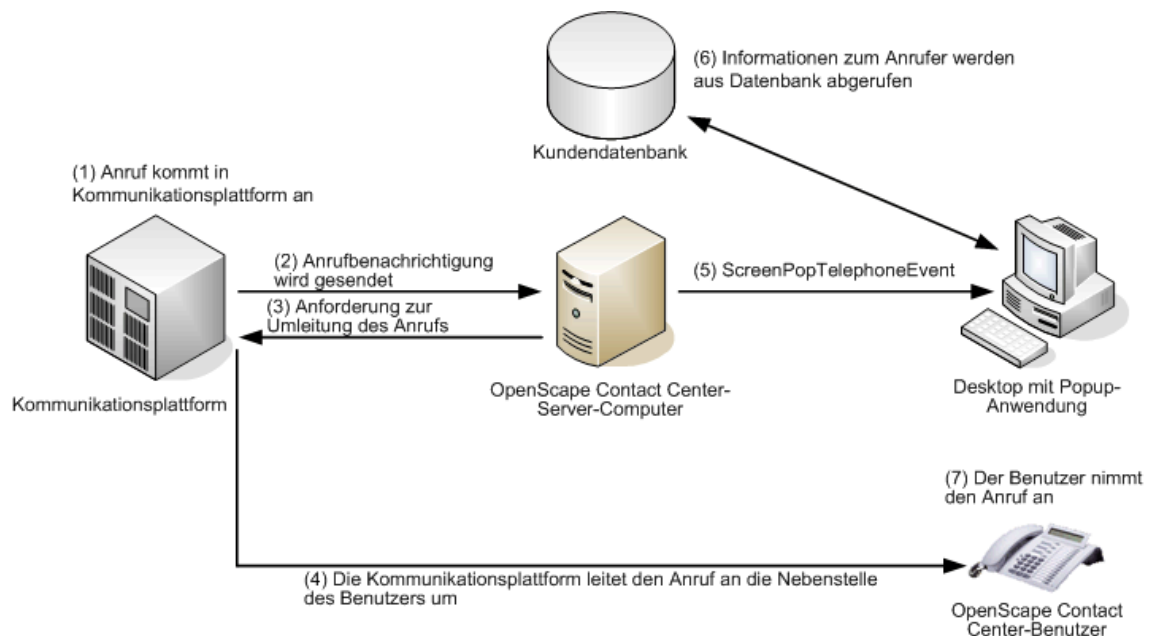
(6) Informationen zum Anrufer werden aus Datenbank abgerufen

Kundendatenbank

(1) Anruf kommt in Kommunikationsplattform an

(2) Anrufbenachrichtigung wird gesendet

(3) Anforderung zur Umleitung des Anrufs

(5) ScreenPopTelephoneEvent

Kommunikationsplattform

OpenScape Contact Center-Server-Computer

Desktop mit Popup-Anwendung

(7) Der Benutzer nimmt den Anruf an

(4) Die Kommunikationsplattform leitet den Anruf an die Nebenstelle des Benutzers um

OpenScape Contact Center-Benutzer